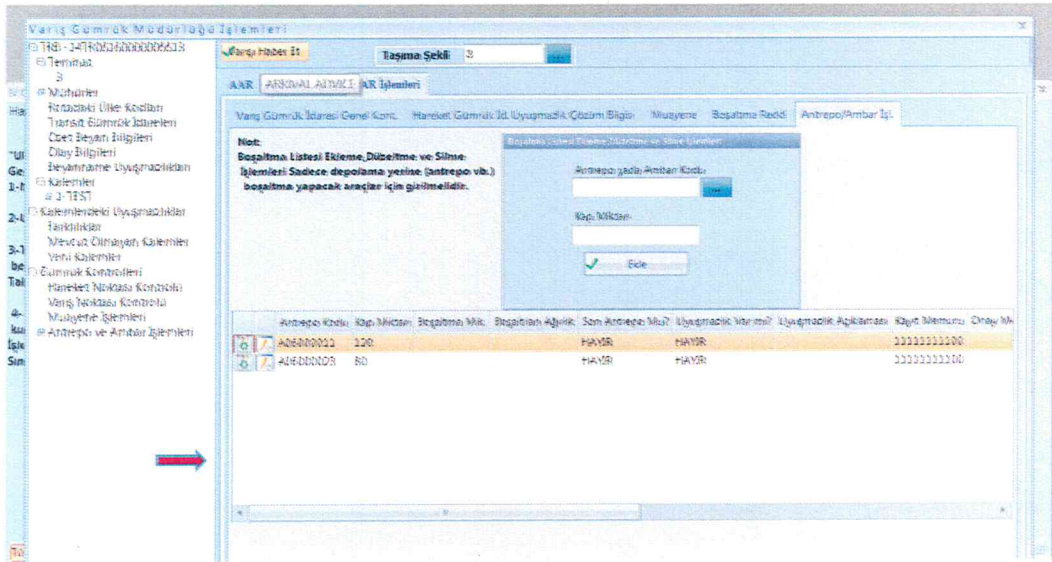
Varış Gümrük Müdürlüğü İşlemleri

THB - 14TR0026000000613
Teminat
3
Mühürler
Rotadaki Ülke Kodları
Transit Gümrük İdareleri
Özet Beyan Bilgileri
Olay Bilgileri
Beyanname Uyuşmazlıkları
Kalemler
1-TEST
Kalemlerdeki Uyuşmazlıklar
Farklılıklar
Mevcut Olmayan Kalemler
Yeni Kalemler
Gümrük Kontrolleri
Hareket Noktası Kontrolü
Varış Noktası Kontrolü
Muayene İşlemleri
Antrepo ve Ambar İşlemleri

Varış Haber Et
Taşıma Şekli 3

AAR ARRIVAL ADVICE AR İşlemleri

Varış Gümrük İdaresi Genel Kont. Hareket Gümrük İd. Uyuşmazlık Çözüm Bilgisi Muayene Boşaltma Reddi Antrepo/Ambar İşl.

Not:
Boşaltma Listesi Ekleme, Düzeltme ve Silme İşlemleri Sadece depolama yerine (antrepo vb.) boşaltma yapacak araçlar için girilmelidir.

Boşaltma Listesi Ekleme Düzeltme ve Silme İşlemleri
Antrepo yada Ambar Kodu
Kap Miktarı
Ekle

| | | Antrepo Kodu | Kap Miktarı | Boşaltma Mik. | Boşaltılan Ağırlık | Son Antrepo Mu? | Uyuşmazlık Var mı? | Uyuşmazlık Açıklaması | Kayıt Memuru | Onay M |
|---|---|---|---|---|---|---|---|---|---|---|
| | | A06000012 | 120 | | | HAYIR | HAYIR | | 33333333300 | |
| | | A06000003 | 80 | | | HAYIR | HAYIR | | 33333333300 | |